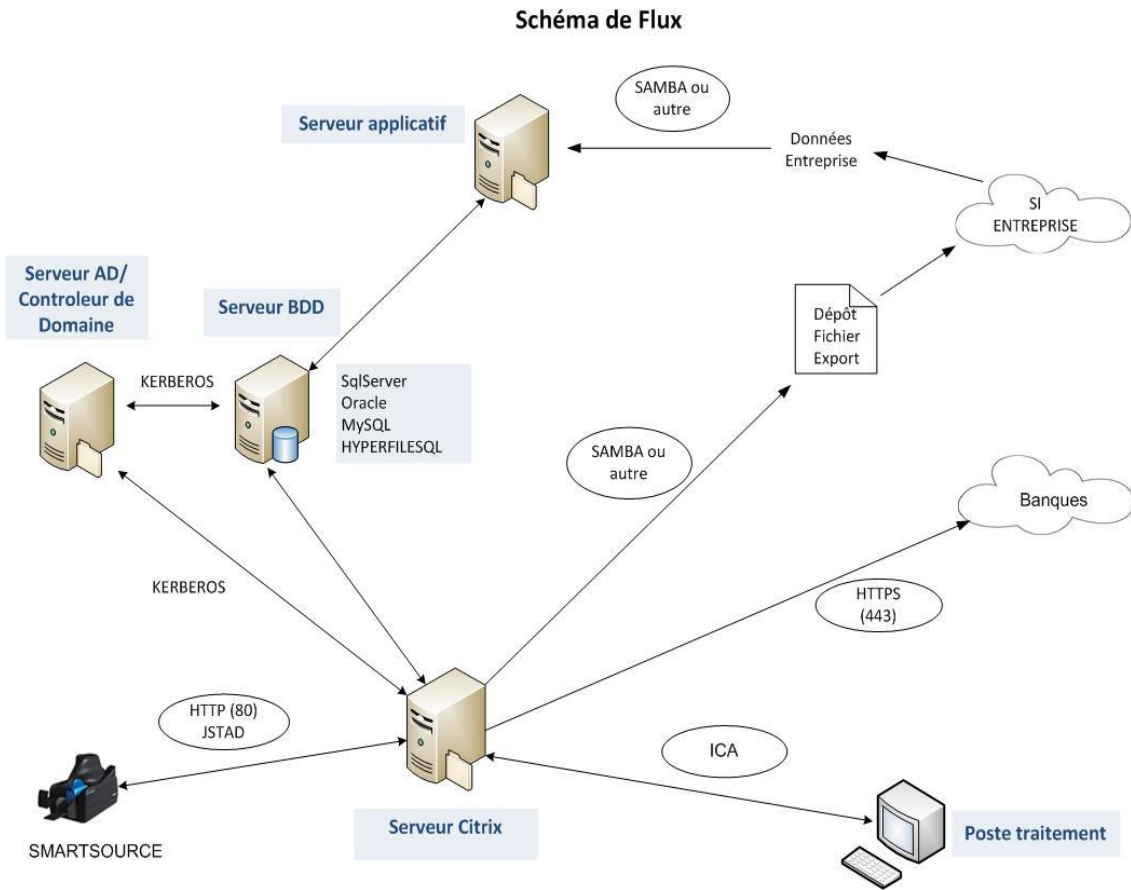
Schéma de Flux

SAMBA ou autre

Serveur applicatif

Données Entreprise

SI ENTREPRISE

Serveur AD/ Controleur de Domaine

Serveur BDD

Dépôt Fichier Export

KERBEROS

SqlServer
Oracle
MySQL
HYPERFILESQL

SAMBA ou autre

Banques

KERBEROS

HTTPS (443)

HTTP (80) JSTAD

ICA

SMARTSOURCE

Serveur Citrix

Poste traitement